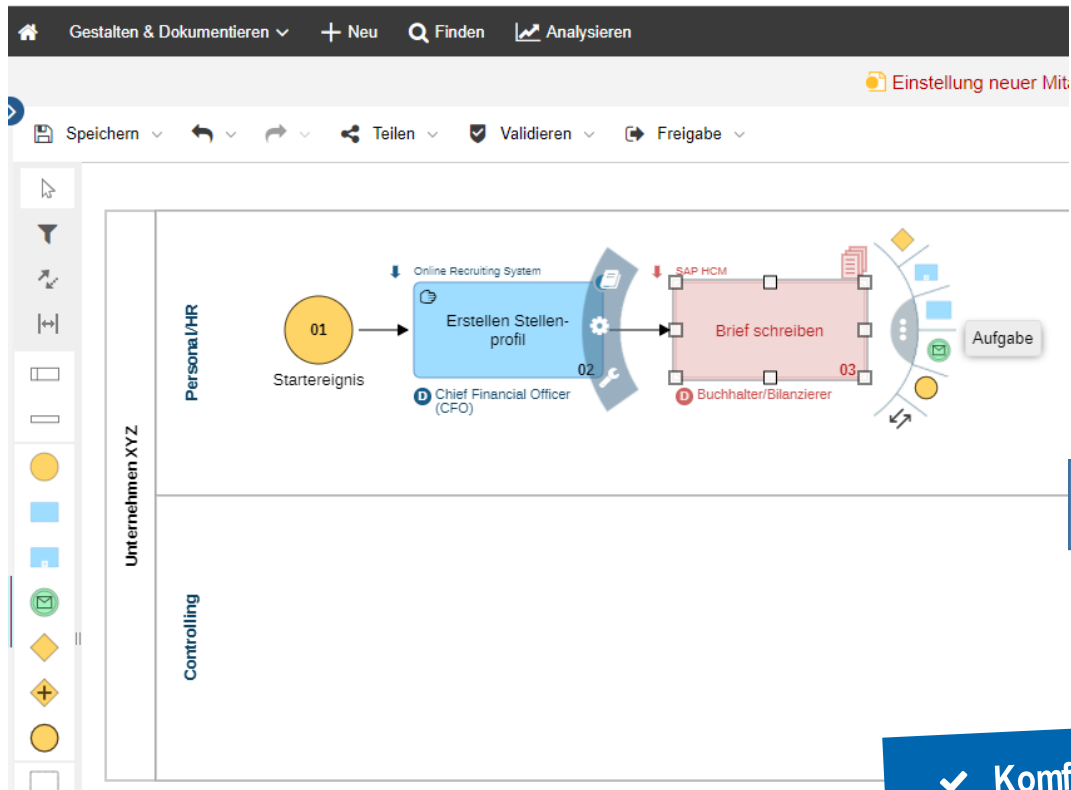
Gestalten & Dokumentieren Neu Finden Analysieren

Einstellung neuer Mita

Speichern Teilen Validieren Freigabe

Unternehmen XYZ

Personal/HR

Controlling

01

Startereignis

Online Recruiting System

Erstellen Stellenprofil

02

D Chief Financial Officer (CFO)

SAP HCM

Brief schreiben

03

D Buchhalter/Bilanzierer

Aufgabe

Komf